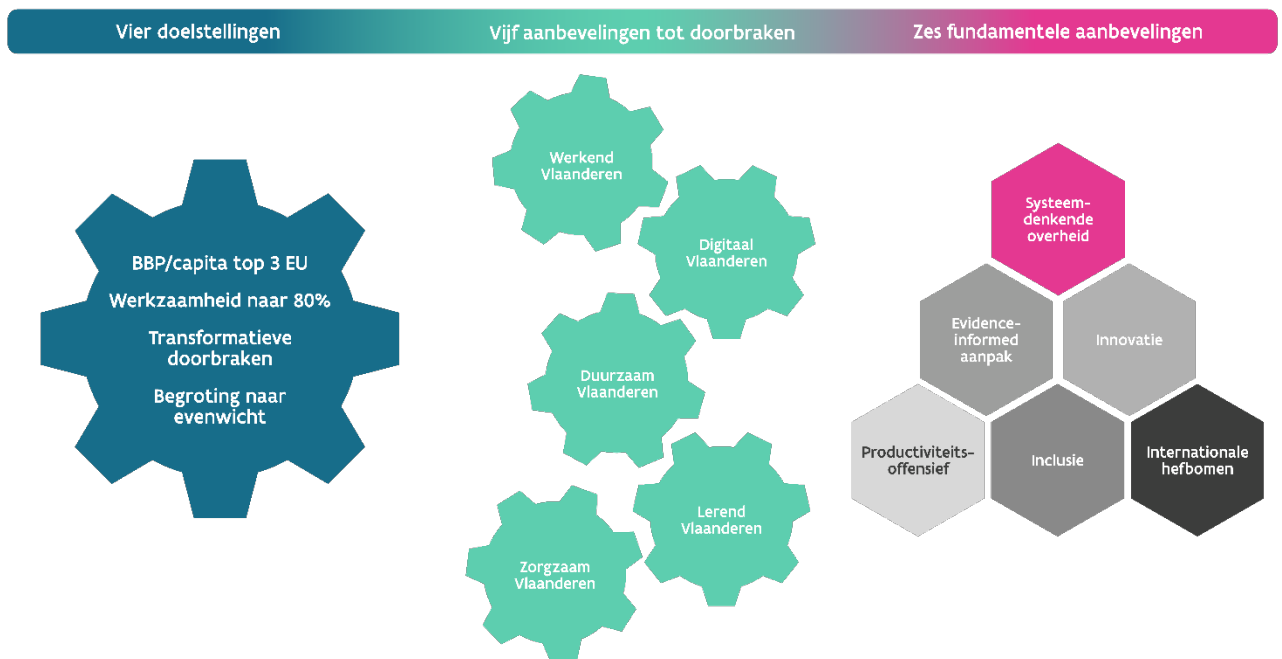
Vier doelstellingen

Vijf aanbevelingen tot doorbraken

Zes fundamentele aanbevelingen

BBP/capita top 3 EU

Werkzaamheid naar 80%

Transformatieve doorbraken

Begroting naar evenwicht

Werkend Vlaanderen

Digitaal Vlaanderen

Duurzaam Vlaanderen

Lerend Vlaanderen

Zorgzaam Vlaanderen

Systeemdenkende overheid

Evidence-informed aanpak

Innovatie

Productiviteitsoffensief

Inclusie

Internationale hefbomen